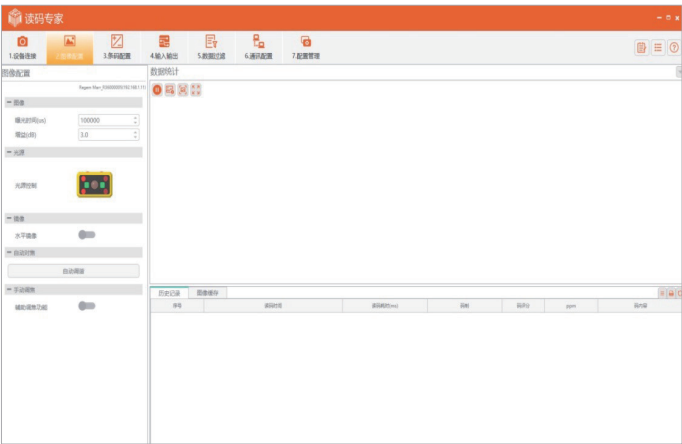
读码专家

1.设备连接
2.图像配置
3.条码配置
4.输入输出
5.数据过滤
6.通讯配置
7.配置管理

图像配置

Rayeen Mer_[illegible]

图像
曝光时间(us) 100000
增益(dB) 3.0

光源
光源控制

镜像
水平镜像

自动对焦
自动调焦

手动调焦
辅助调焦功能

数据统计

历史记录
图像缓存

| 序号 | 条码时间 | 条码耗时(ms) | 码制 | 码评分 | ppm | 码内容 |
|---|---|---|---|---|---|---|